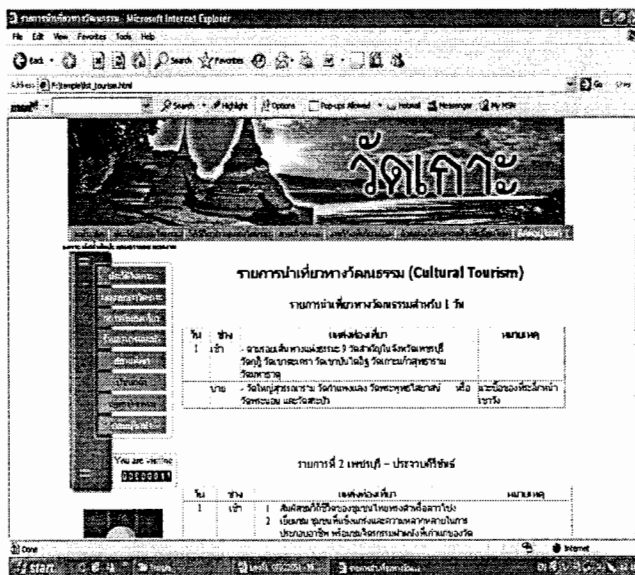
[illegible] - Microsoft Internet Explorer

File Edit View Favorites Tools Help

Back Search Favorites

Address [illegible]

Search Options Pop-ups Allowed Hotmail Messenger My MSN

Go

วัดเกาะ

รายการนำเที่ยวทางวัฒนธรรม (Cultural Tourism)

รายการนำเที่ยวทางวัฒนธรรมสำหรับ 1 วัน

| วัน | ช่วง | แหล่งท่องเที่ยว | หมายเหตุ |
|---|---|---|---|
| 1 | เช้า | - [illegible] | |
| | บ่าย | - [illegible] | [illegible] |

You are visiting
00000081

รายการที่ 2 เพชรบุรี – ประจวบคีรีขันธ์

| วัน | ช่วง | แหล่งท่องเที่ยว | หมายเหตุ |
|---|---|---|---|
| 1 | เช้า | 1 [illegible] 2 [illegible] | |

Done

Internet

start